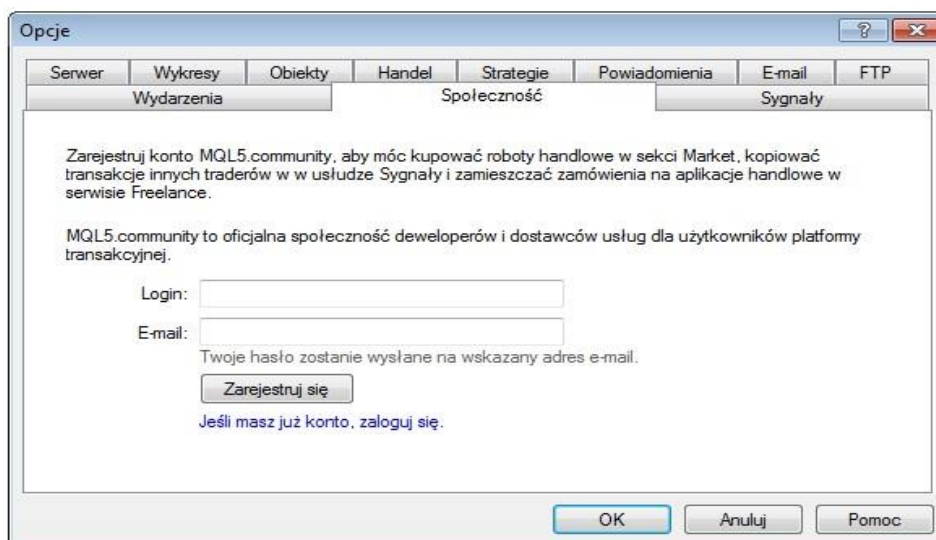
Opcje

?

Serwer | Wykresy | Obiekty | Handel | Strategie | Powiadomienia | E-mail | FTP
Wydarzenia | Społeczność | Sygnały

Zarejestruj konto MQL5.community, aby móc kupować roboty handlowe w sekci Market, kopiować transakcje innych traderów w w usłudze Sygnały i zamieszczać zamówienia na aplikacje handlowe w serwisie Freelance.

MQL5.community to oficjalna społeczność deweloperów i dostawców usług dla użytkowników platformy transakcyjnej.

Login:

E-mail:

Twoje hasło zostanie wysłane na wskazany adres e-mail.

Zarejestruj się

Jeśli masz już konto, zaloguj się.

OK

Anuluj

Pomoc